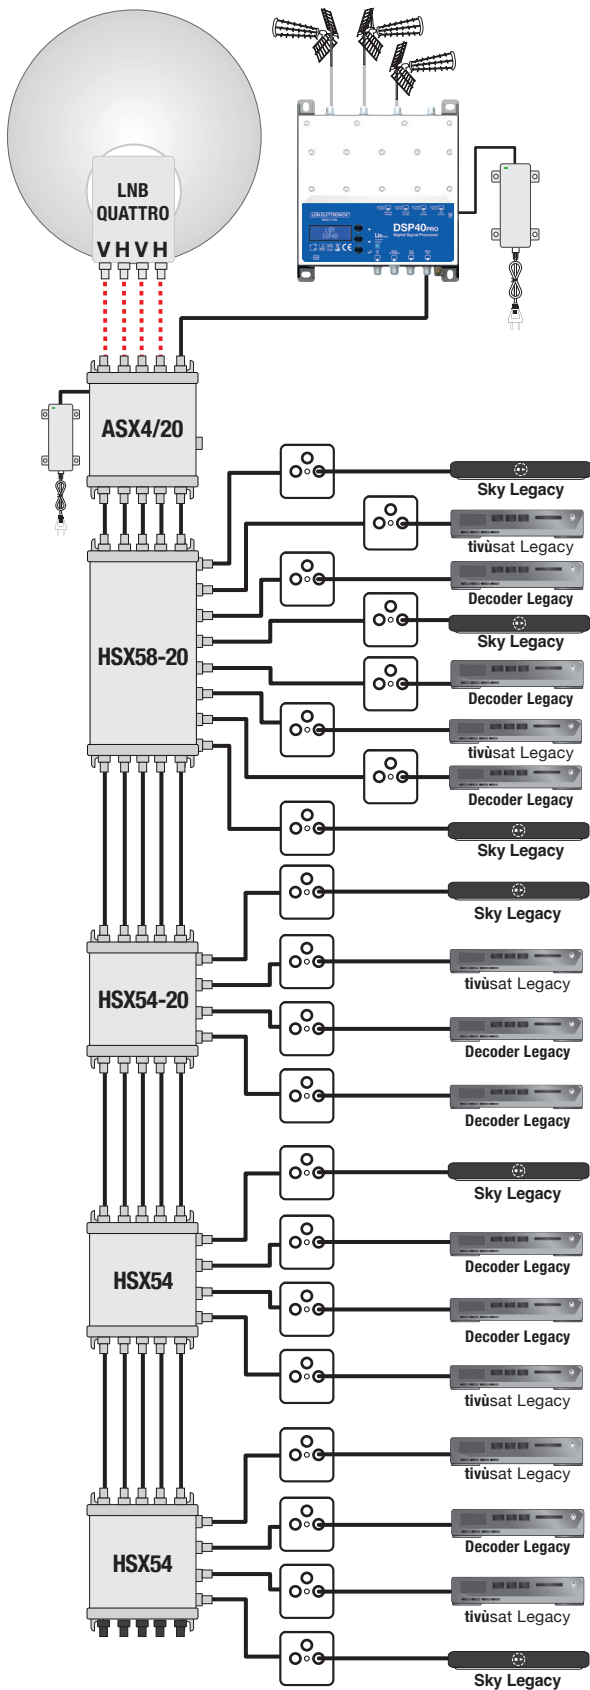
LNB QUATTRO
V H V H

LEM ELETTRONICA
DSP40PRO
Digital Signal Processor

ASX4/20

HSX58-20

HSX54-20

HSX54

HSX54

Sky Legacy
tivùsat Legacy
Decoder Legacy
Sky Legacy
Decoder Legacy
tivùsat Legacy
Decoder Legacy
Sky Legacy
Sky Legacy
tivùsat Legacy
Decoder Legacy
Decoder Legacy
Sky Legacy
Decoder Legacy
Decoder Legacy
tivùsat Legacy
tivùsat Legacy
Decoder Legacy
tivùsat Legacy
Sky Legacy